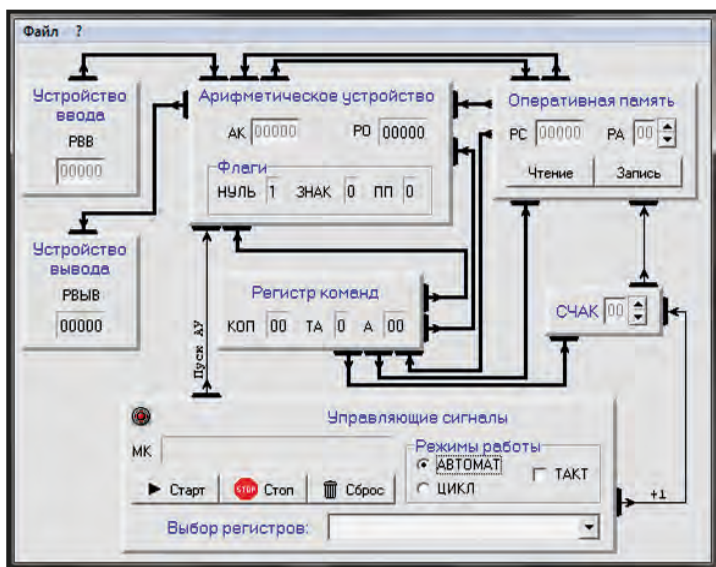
Файл ?

Устройство ввода
РВВ
00000

Арифметическое устройство
АК 00000 РО 00000
Флаги
НУЛЬ 1 ЗНАК 0 ПП 0

Оперативная память
РС 00000 РА 00
Чтение Запись

Устройство вывода
РВЫВ
00000

Регистр команд
КОП 00 ТА 0 А 00

СЧАК 00

Пуск АУ

Управляющие сигналы
МК
Старт STOP Стоп Сброс
Режимы работы
АВТОМАТ
ЦИКЛ
ТАКТ
+1
Выбор регистров: